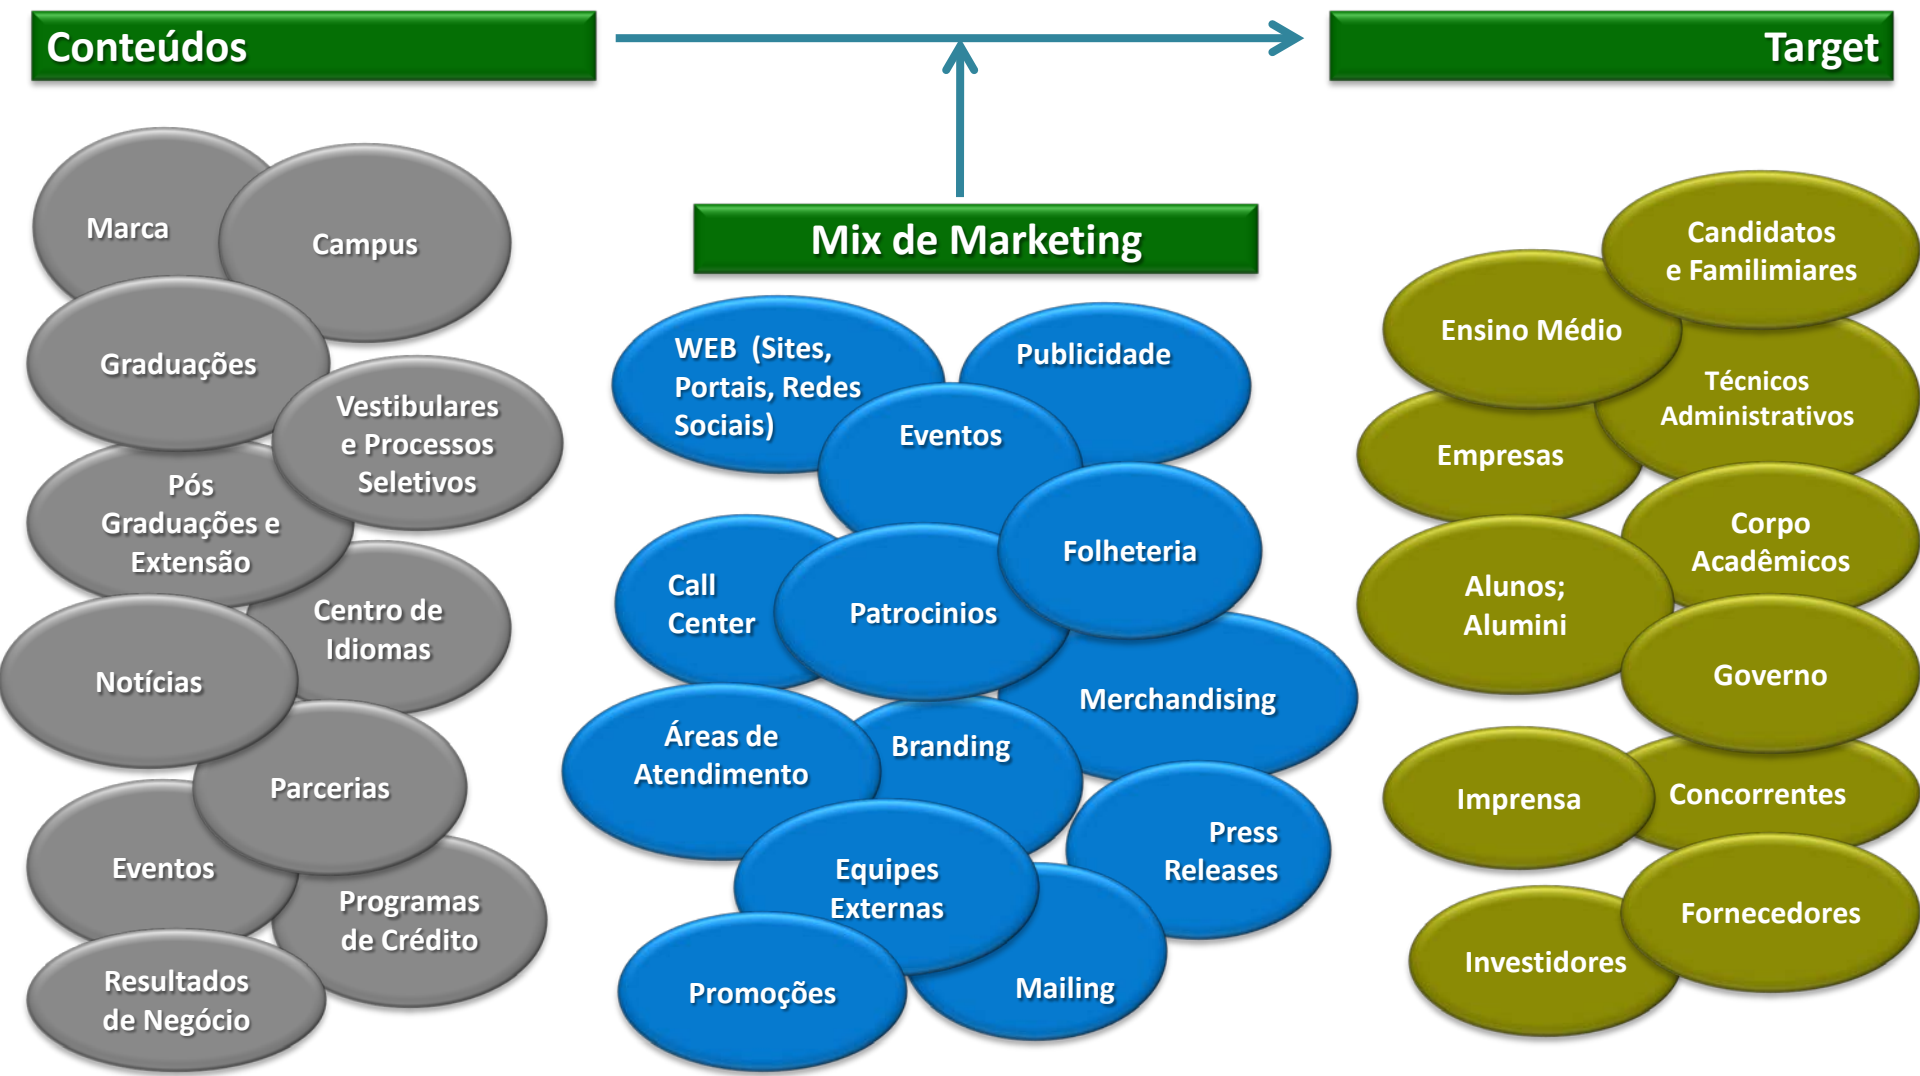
Conteúdos

Target

Mix de Marketing

Marca

Campus

Graduações

Vestibulares e Processos Seletivos

Pós Graduações e Extensão

Centro de Idiomas

Notícias

Parcerias

Eventos

Programas de Crédito

Resultados de Negócio

WEB (Sites, Portais, Redes Sociais)

Publicidade

Eventos

Folheteria

Call Center

Patrocinios

Merchandising

Áreas de Atendimento

Branding

Press Releases

Equipes Externas

Promoções

Mailing

Candidatos e Familimiares

Ensino Médio

Técnicos Administrativos

Empresas

Corpo Acadêmicos

Alunos; Alumini

Governo

Imprensa

Concorrentes

Fornecedores

Investidores